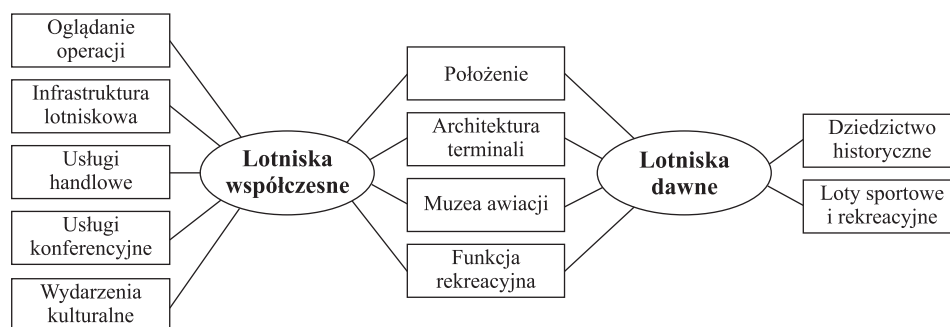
Oglądanie operacji

Infrastruktura lotniskowa

Usługi handlowe

Usługi konferencyjne

Wydarzenia kulturalne

Lotniska współczesne

Położenie

Architektura terminali

Muzea awiacji

Funkcja rekreacyjna

Lotniska dawne

Dziedzictwo historyczne

Loty sportowe i rekreacyjne